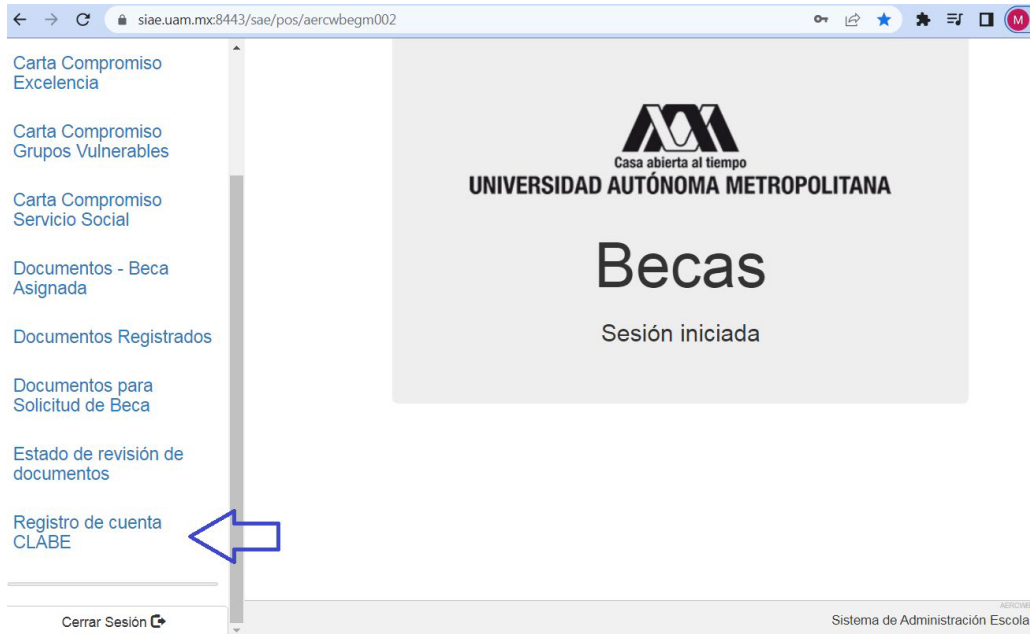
siae.uam.mx:8443/sae/pos/aercwbegm002

M

Carta Compromiso Excelencia

Carta Compromiso Grupos Vulnerables

Carta Compromiso Servicio Social

Documentos - Beca Asignada

Documentos Registrados

Documentos para Solicitud de Beca

Estado de revisión de documentos

Registro de cuenta CLABE

Cerrar Sesión

Casa abierta al tiempo
UNIVERSIDAD AUTÓNOMA METROPOLITANA

Becas

Sesión iniciada

AERCWB

Sistema de Administración Escola